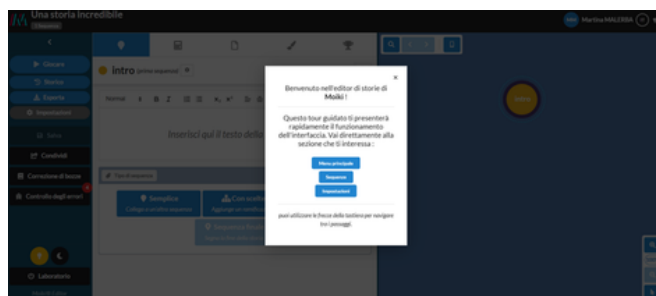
Una storia incredibile

Martina MALERBA

Giocare
Storia
Esporta
Impostazioni
Salva
Condividi
Correzione di bozze
Controllo degli errori
Laboratorio

intro (prima sequenza)

Normal B I U

Inserisci qui il testo della

Tipo di sequenza
Semplice
Collega a un'altra sequenza
Con scelta
Aggiungi un'annotazione

intro

×
Benvenuto nell'editor di storie di Moiki !

Questo tour guidato ti presenterà rapidamente il funzionamento dell'interfaccia. Vai direttamente alla sezione che ti interessa :

Menu principale
Sequenze
Impostazioni

puoi utilizzare le frecce della tastiera per navigare tra i passaggi.